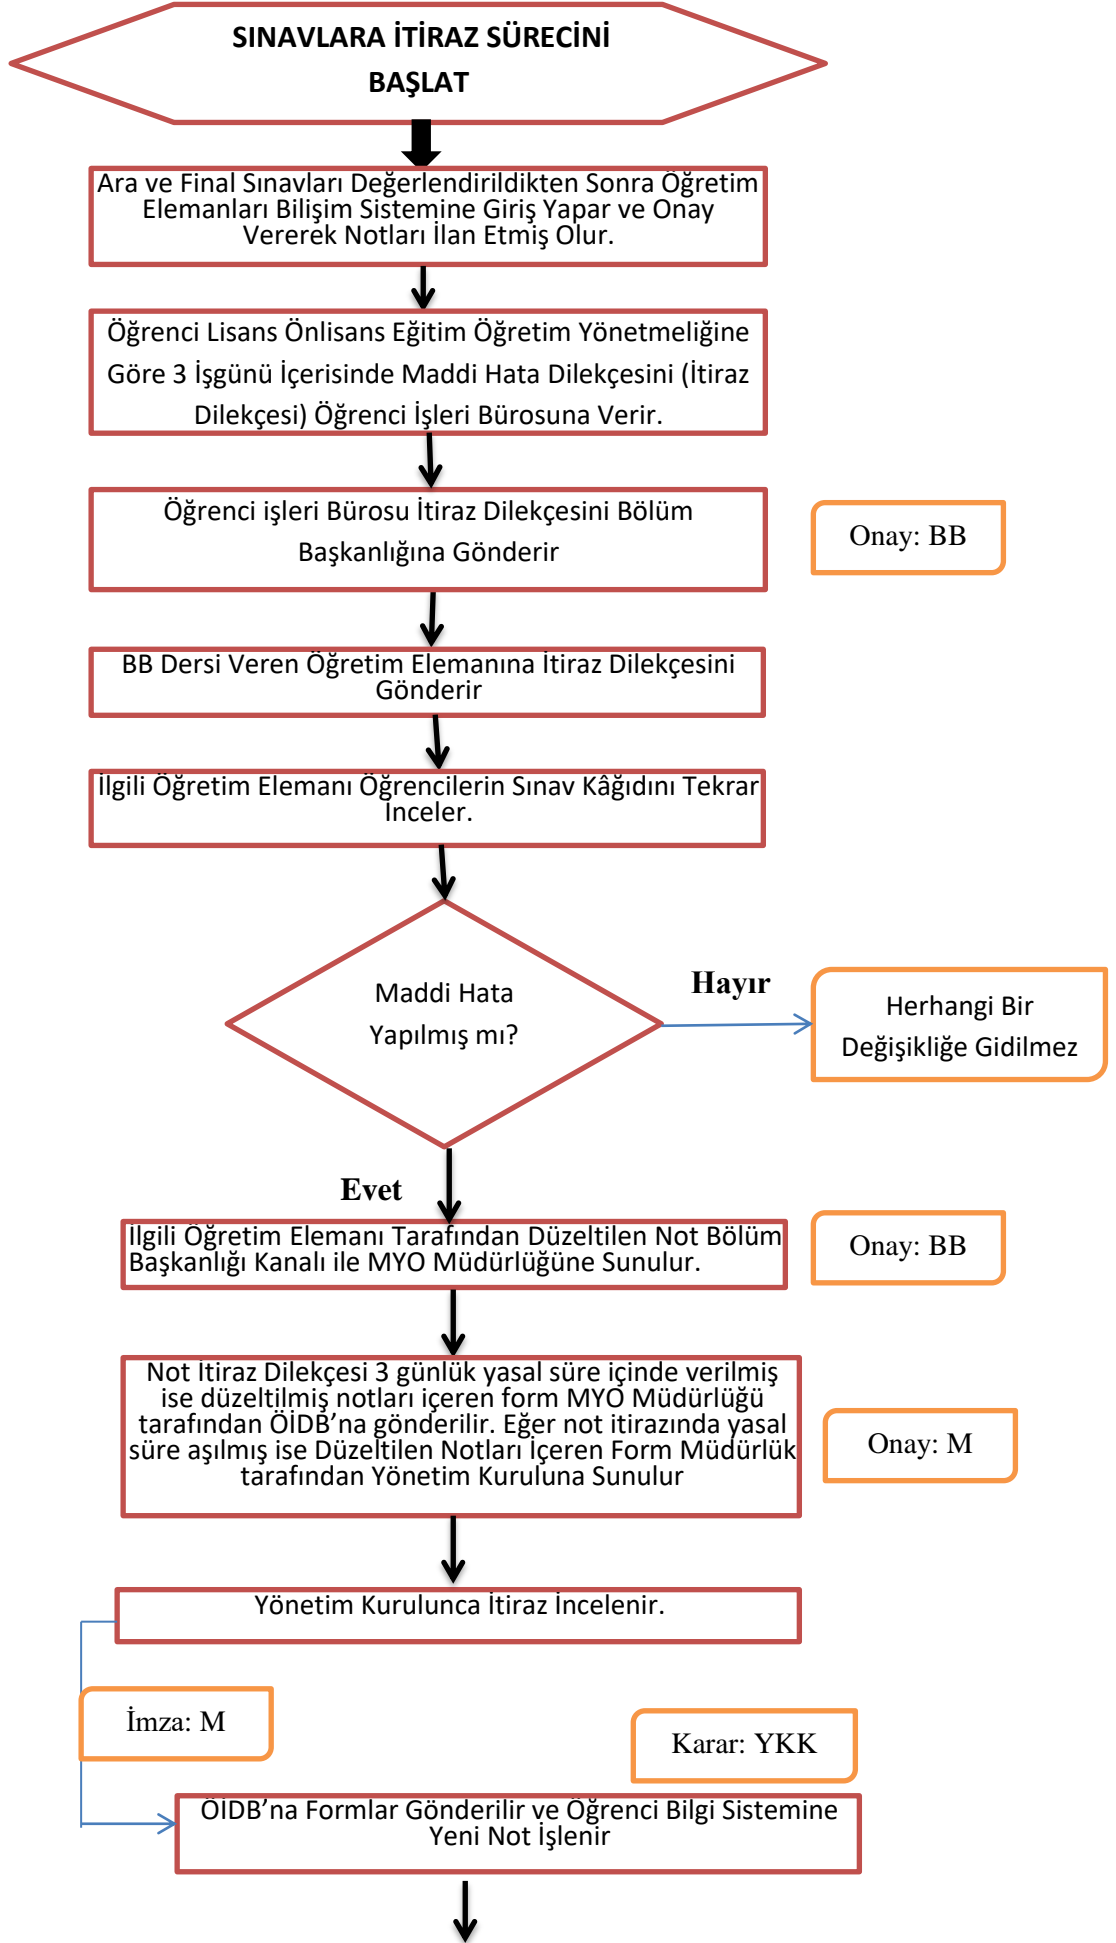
SINAVLARA İTİRAZ SÜRECİNİ BAŞLAT

Ara ve Final Sınavları Değerlendirildikten Sonra Öğretim Elemanları Bilişim Sistemine Giriş Yapar ve Onay Vererek Notları İlan Etmiş Olur.

Öğrenci Lisans Önlisans Eğitim Öğretim Yönetmeliğine Göre 3 İşgünü İçerisinde Maddi Hata Dilekçesini (İtiraz Dilekçesi) Öğrenci İşleri Bürosuna Verir.

Öğrenci işleri Bürosu İtiraz Dilekçesini Bölüm Başkanlığına Gönderir

Onay: BB

BB Dersi Veren Öğretim Elemanına İtiraz Dilekçesini Gönderir

İlgili Öğretim Elemanı Öğrencilerin Sınav Kâğıdını Tekrar İnceler.

Maddi Hata Yapılmış mı?

Hayır

Herhangi Bir Değişikliğe Gidilmez

Evet

İlgili Öğretim Elemanı Tarafından Düzeltilen Not Bölüm Başkanlığı Kanalı ile MYO Müdürlüğüne Sunulur.

Onay: BB

Not İtiraz Dilekçesi 3 günlük yasal süre içinde verilmiş ise düzeltilmiş notları içeren form MYO Müdürlüğü tarafından ÖİDB'na gönderilir. Eğer not itirazında yasal süre aşılmış ise Düzeltilen Notları İçeren Form Müdürlük tarafından Yönetim Kuruluna Sunulur

Onay: M

Yönetim Kurulunca İtiraz İncelenir.

İmza: M

Karar: YKK

ÖİDB'na Formlar Gönderilir ve Öğrenci Bilgi Sistemine Yeni Not İşlenir